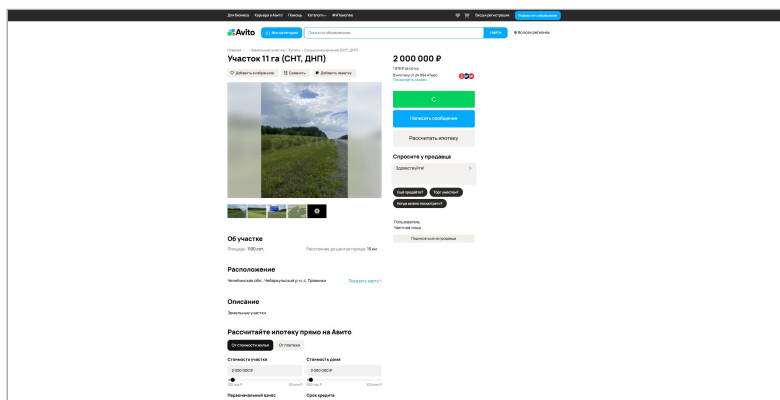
Для бизнеса Карьера в Авито Помощь Каталоги #яПомогаю Вход и регистрация Разместить объявление

Avito Все категории Поиск по объявлениям Найти Во всех регионах

Главная · ... · Земельные участки · Купить · Сельхозназначения (СНТ, ДНП)

Участок 11 га (СНТ, ДНП)

Добавить в избранное Сравнить Добавить заметку

2 000 000 ₽

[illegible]

Написать сообщение

Рассчитать ипотеку

Спросите у продавца

Здравствуйте!

Ещё продаёте? Торг уместен? Когда можно посмотреть?

Пользователь
Частное лицо

Об участке

Площадь: 1100 сот.

Расстояние до центра города: 15 км

Расположение

Челябинская обл., Чебаркульский р-н, с. Травники

Показать карту

Описание

Земельные участки

Рассчитайте ипотеку прямо на Авито

От стоимости жилья От платежа

Стоимость участка
2 000 000 ₽

Стоимость дома
3 000 000 ₽

Первоначальный взнос

Срок кредита